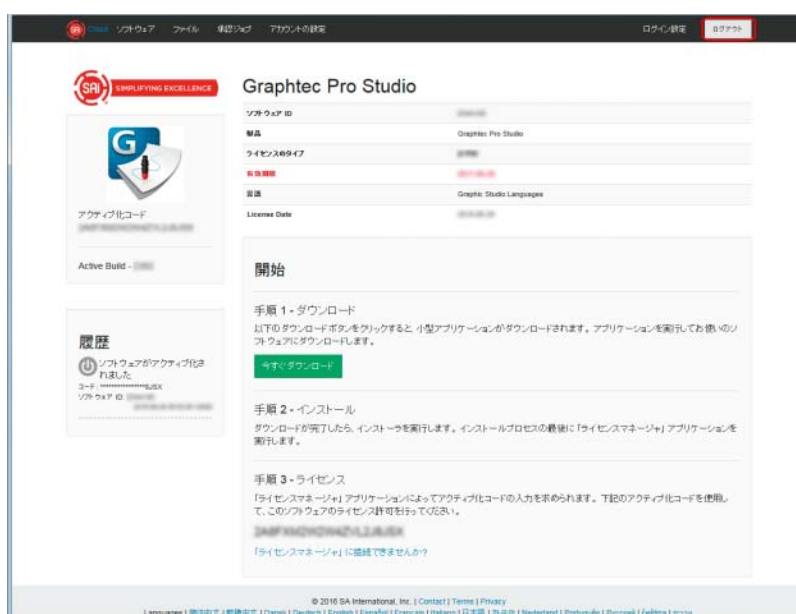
SA Cloud ソフトウェア ファイル 承認ジョブ アカウントの設定 ログイン設定 ログアウト

SA SIMPLIFYING EXCELLENCE

アクティブ化コード
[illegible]

Active Build - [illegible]

履歴
ソフトウェアがアクティブ化されました
コード: ****************SJSX
ソフトウェア ID: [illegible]

Graphtec Pro Studio

| | |
|---|---|
| ソフトウェア ID | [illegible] |
| 製品 | Graphtec Pro Studio |
| ライセンスのタイプ | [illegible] |
| 有効期限 | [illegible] |
| 言語 | Graphic Studio Languages |
| License Date | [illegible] |

開始

手順 1 - ダウンロード
以下のダウンロードボタンをクリックすると、小型アプリケーションがダウンロードされます。アプリケーションを実行してお使いのソフトウェアにダウンロードします。

今すぐダウンロード

手順 2 - インストール
ダウンロードが完了したら、インストーラを実行します。インストールプロセスの最後に「ライセンスマネージャ」アプリケーションを実行します。

手順 3 - ライセンス
「ライセンスマネージャ」アプリケーションによってアクティブ化コードの入力を求められます。下記のアクティブ化コードを使用して、このソフトウェアのライセンス許可を行ってください。

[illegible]

「ライセンスマネージャ」に接続できませんか?

© 2016 SA International, Inc. | Contact | Terms | Privacy
Languages | 简体中文 | 繁體中文 | Dansk | Deutsch | English | Español | Français | Italiano | 日本語 | 한국어 | Nederland | Português | Русский | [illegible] | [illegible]